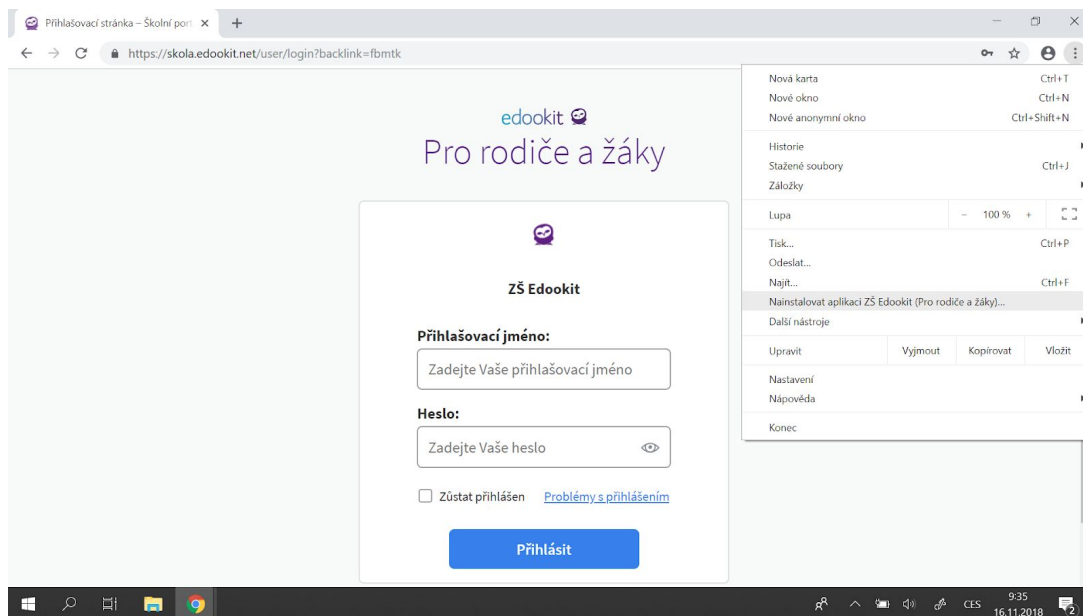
Přihlašovací stránka – Školní port ×

https://skola.edookit.net/user/login?backlink=fbmtk

edookit

Pro rodiče a žáky

ZŠ Edookit

Přihlašovací jméno:

Zadejte Vaše přihlašovací jméno

Heslo:

Zadejte Vaše heslo

Zůstat přihlášen

Problémy s přihlašením

Přihlásit

Nová karta Ctrl+T
Nové okno Ctrl+N
Nové anonymní okno Ctrl+Shift+N
Historie
Stažené soubory Ctrl+J
Záložky
Lupa – 100 % +
Tisk... Ctrl+P
Odeslat...
Najít... Ctrl+F
Nainstalovat aplikaci ZŠ Edookit (Pro rodiče a žáky)...
Další nástroje
Upravit Vyjmout Kopírovat Vložit
Nastavení
Nápověda
Konec

CES 9:35 16.11.2018